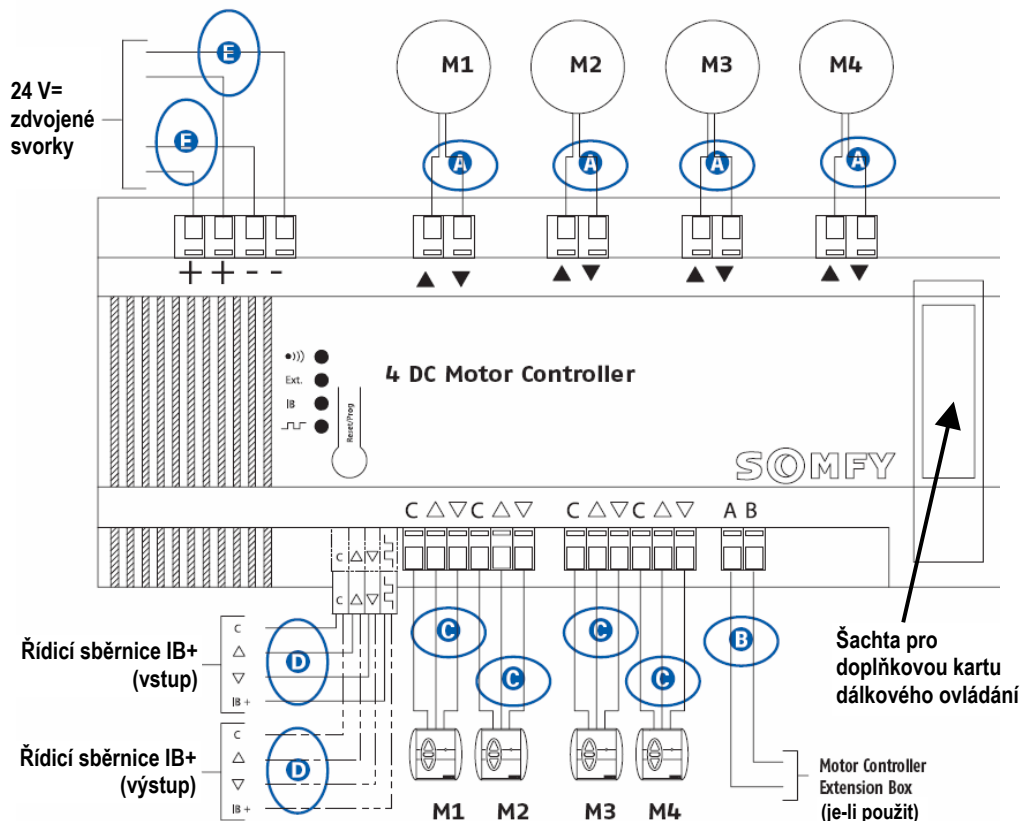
24 V= zdvojené svorky

E

E

M1

M2

M3

M4

A

A

A

A

+ + - -

▲ ▼

▲ ▼

▲ ▼

▲ ▼

•))) Ext. IB

Reset/Prog

4 DC Motor Controller

SOMFY

C △ ▽ C △ ▽

C △ ▽ C △ ▽

A B

C △ ▽

C △ ▽

C

C

C

C

B

Řídicí sběrnice IB+ (vstup)

C
△
▽
IB +

D

Řídicí sběrnice IB+ (výstup)

C
△
▽
IB +

D

M1 M2 M3 M4

Šachta pro doplňkovou kartu dálkového ovládání

Motor Controller Extension Box (je-li použit)